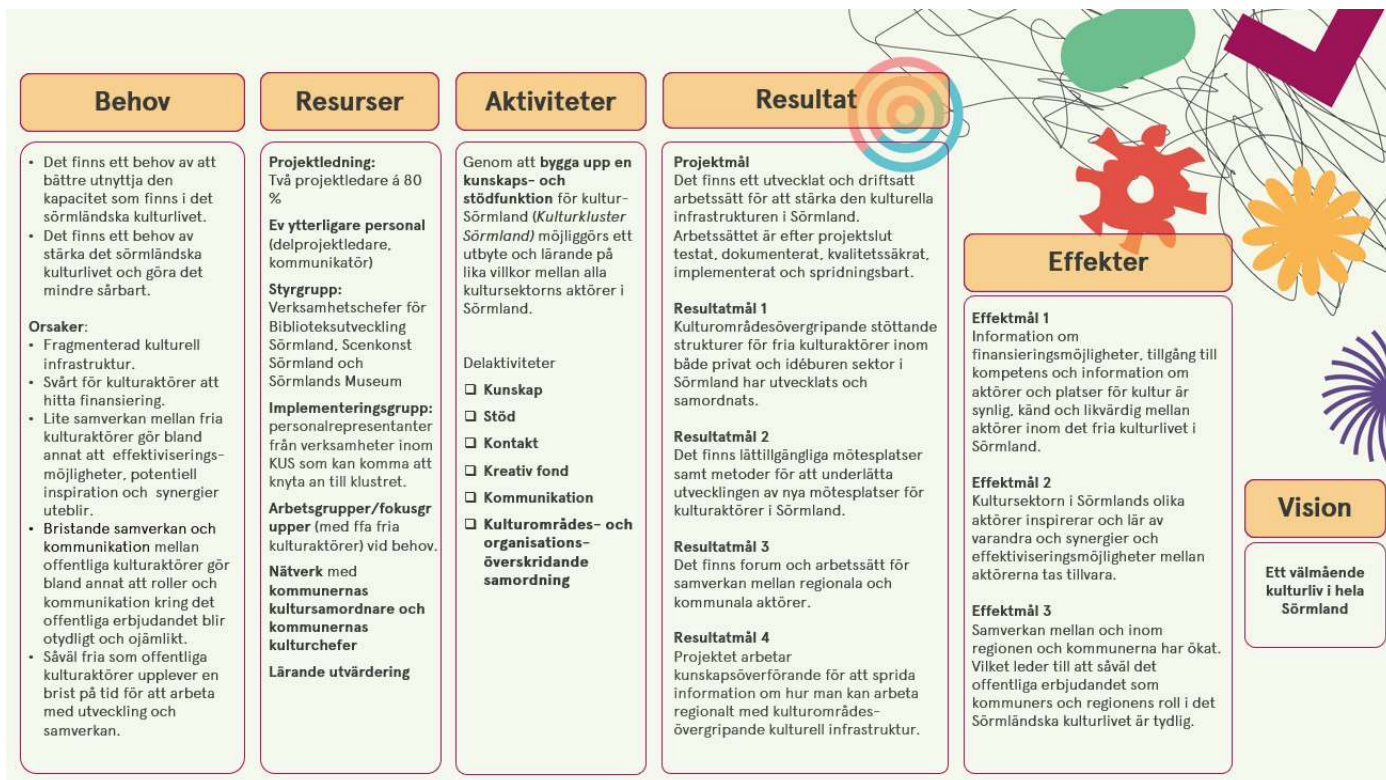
Behov

- Det finns ett behov av att bättre utnyttja den kapacitet som finns i det sörmländska kulturlivet.
- Det finns ett behov av stärka det sörmländska kulturlivet och göra det mindre sårbart.

Orsaker:
- Fragmenterad kulturell infrastruktur.
- Svårt för kulturaktörer att hitta finansiering.
- Lite samverkan mellan fria kulturaktörer gör bland annat att effektiviseringsmöjligheter, potentiell inspiration och synergier uteblir.
- Bristande samverkan och kommunikation mellan offentliga kulturaktörer gör bland annat att roller och kommunikation kring det offentliga erbjudandet blir otydligt och ojämlikt.
- Såväl fria som offentliga kulturaktörer upplever en brist på tid för att arbeta med utveckling och samverkan.

Resurser

Projektledning:
Två projektledare á 80 %

Ev ytterligare personal (delprojektledare, kommunikatör)

Styrgrupp:
Verksamhetschefer för Biblioteksutveckling Sörmland, Scenkonst Sörmland och Sörmlands Museum

Implementeringsgrupp:
personalrepresentanter från verksamheter inom KUS som kan komma att knyta an till klustret.

Arbetsgrupper/fokusgrupper (med ffa fria kulturaktörer) vid behov.

Nätverk med kommunernas kultursamordnare och kommunernas kulturchefer

Lärande utvärdering

Aktiviteter

Genom att bygga upp en kunskaps- och stödfunktion för kultur-Sörmland (Kulturkluster Sörmland) möjliggörs ett utbyte och lärande på lika villkor mellan alla kultursektorns aktörer i Sörmland.

Delaktiviteter
❑ Kunskap
❑ Stöd
❑ Kontakt
❑ Kreativ fond
❑ Kommunikation
❑ Kulturområdes- och organisations-överskridande samordning

Resultat

Projektmål
Det finns ett utvecklat och driftsatt arbetssätt för att stärka den kulturella infrastrukturen i Sörmland. Arbetssättet är efter projektslut testat, dokumenterat, kvalitetssäkrat, implementerat och spridningsbart.

Resultatmål 1
Kulturområdesövergripande stöttande strukturer för fria kulturaktörer inom både privat och idéburen sektor i Sörmland har utvecklats och samordnats.

Resultatmål 2
Det finns lättillgängliga mötesplatser samt metoder för att underlätta utvecklingen av nya mötesplatser för kulturaktörer i Sörmland.

Resultatmål 3
Det finns forum och arbetssätt för samverkan mellan regionala och kommunala aktörer.

Resultatmål 4
Projektet arbetar kunskapsöverförande för att sprida information om hur man kan arbeta regionalt med kulturområdes-övergripande kulturell infrastruktur.

Effekter

Effektmål 1
Information om finansieringsmöjligheter, tillgång till kompetens och information om aktörer och platser för kultur är synlig, känd och likvärdig mellan aktörer inom det fria kulturlivet i Sörmland.

Effektmål 2
Kultursektorn i Sörmlands olika aktörer inspirerar och lär av varandra och synergier och effektiviseringsmöjligheter mellan aktörerna tas tillvara.

Effektmål 3
Samverkan mellan och inom regionen och kommunerna har ökat. Vilket leder till att såväl det offentliga erbjudandet som kommuners och regionens roll i det Sörmländska kulturlivet är tydlig.

Vision

Ett välmående kulturliv i hela Sörmland